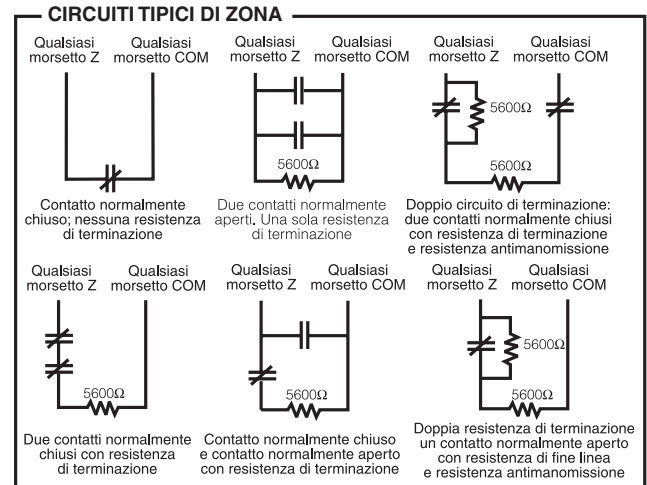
CIRCUITI TIPICI DI ZONA

Qualsiasi morsetto Z
Qualsiasi morsetto COM

Contatto normalmente chiuso; nessuna resistenza di terminazione

Qualsiasi morsetto Z
Qualsiasi morsetto COM

5600Ω

Due contatti normalmente aperti. Una sola resistenza di terminazione

Qualsiasi morsetto Z
Qualsiasi morsetto COM

5600Ω

5600Ω

Doppio circuito di terminazione: due contatti normalmente chiusi con resistenza di terminazione e resistenza antimanomissione

Qualsiasi morsetto Z
Qualsiasi morsetto COM

5600Ω

Due contatti normalmente chiusi con resistenza di terminazione

Qualsiasi morsetto Z
Qualsiasi morsetto COM

5600Ω

Contatto normalmente chiuso e contatto normalmente aperto con resistenza di terminazione

Qualsiasi morsetto Z
Qualsiasi morsetto COM

5600Ω

5600Ω

Doppia resistenza di terminazione un contatto normalmente aperto con resistenza di fine linea e resistenza antimanomissione